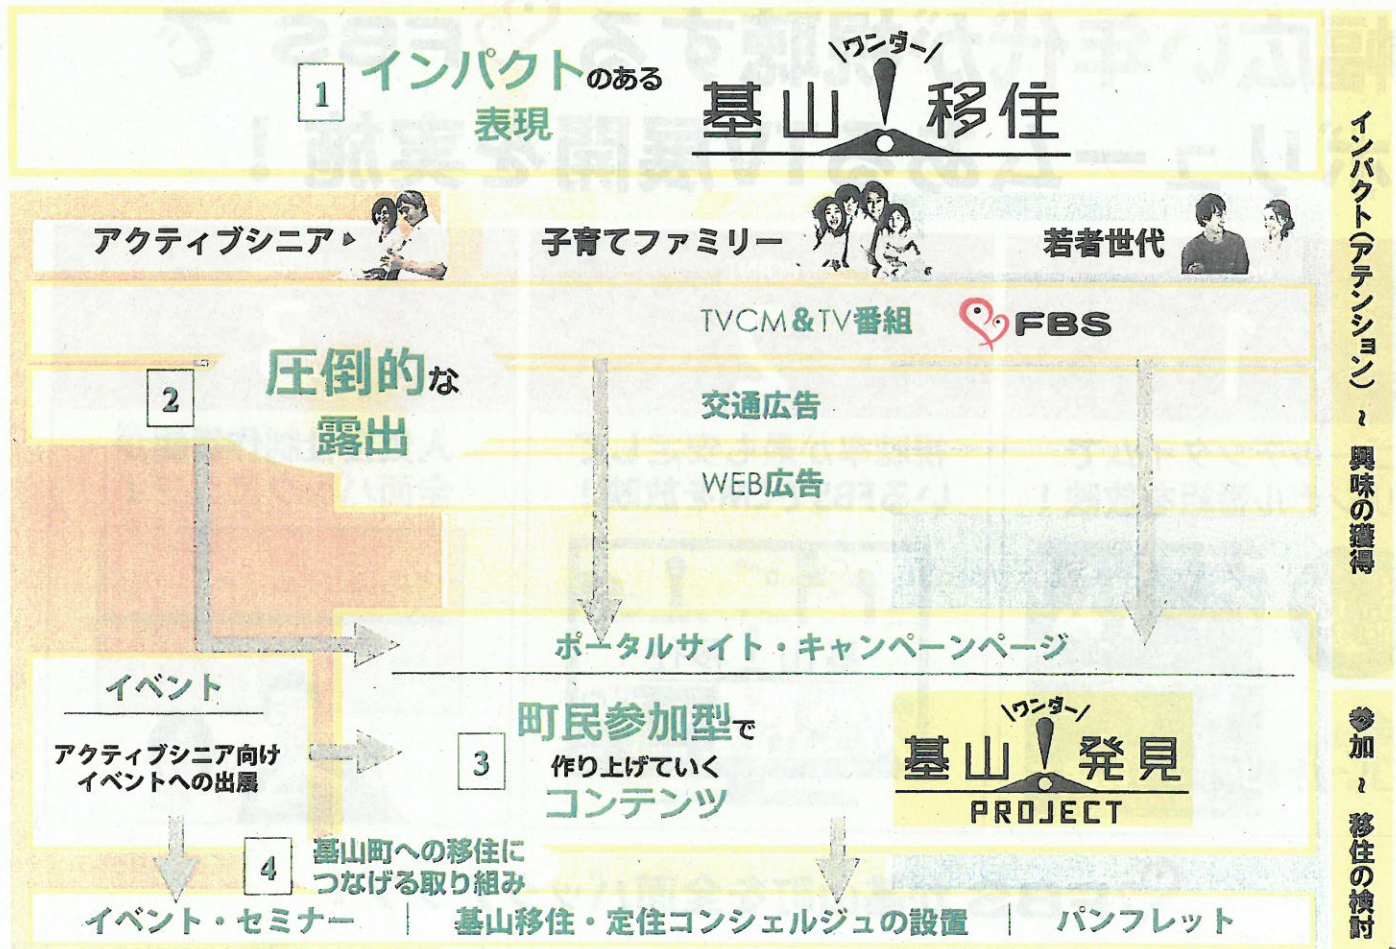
1 インパクトのある表現

ワンダー
基山！移住

インパクト（アテンション）～興味の獲得

アクティブシニア

子育てファミリー

若者世代

TVCM＆TV番組 FBS

2 圧倒的な露出

交通広告

WEB広告

ポータルサイト・キャンペーンページ

イベント

アクティブシニア向けイベントへの出展

3 町民参加型で作り上げていくコンテンツ

ワンダー
基山！発見
PROJECT

参加～移住の検討

4 基山町への移住につなげる取り組み

イベント・セミナー ｜ 基山移住・定住コンシェルジュの設置 ｜ パンフレット